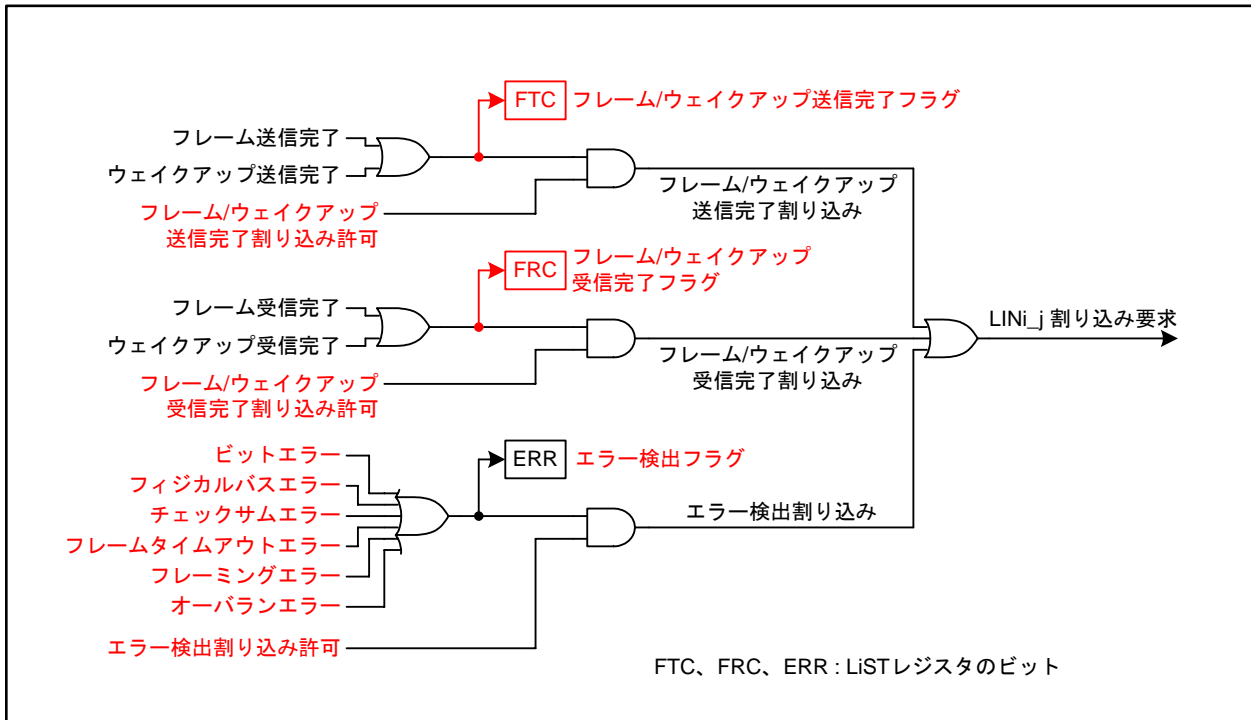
FTC フレーム/ウェイクアップ送信完了フラグ

フレーム送信完了

ウェイクアップ送信完了

フレーム/ウェイクアップ送信完了割り込み許可

フレーム/ウェイクアップ送信完了割り込み

FRC フレーム/ウェイクアップ受信完了フラグ

フレーム受信完了

ウェイクアップ受信完了

フレーム/ウェイクアップ受信完了割り込み許可

フレーム/ウェイクアップ受信完了割り込み

LINi_j 割り込み要求

ビットエラー

フィジカルバスエラー

チェックサムエラー

フレームタイムアウトエラー

フレーミングエラー

オーバランエラー

ERR エラー検出フラグ

エラー検出割り込み

エラー検出割り込み許可

FTC、FRC、ERR : LiSTレジスタのビット